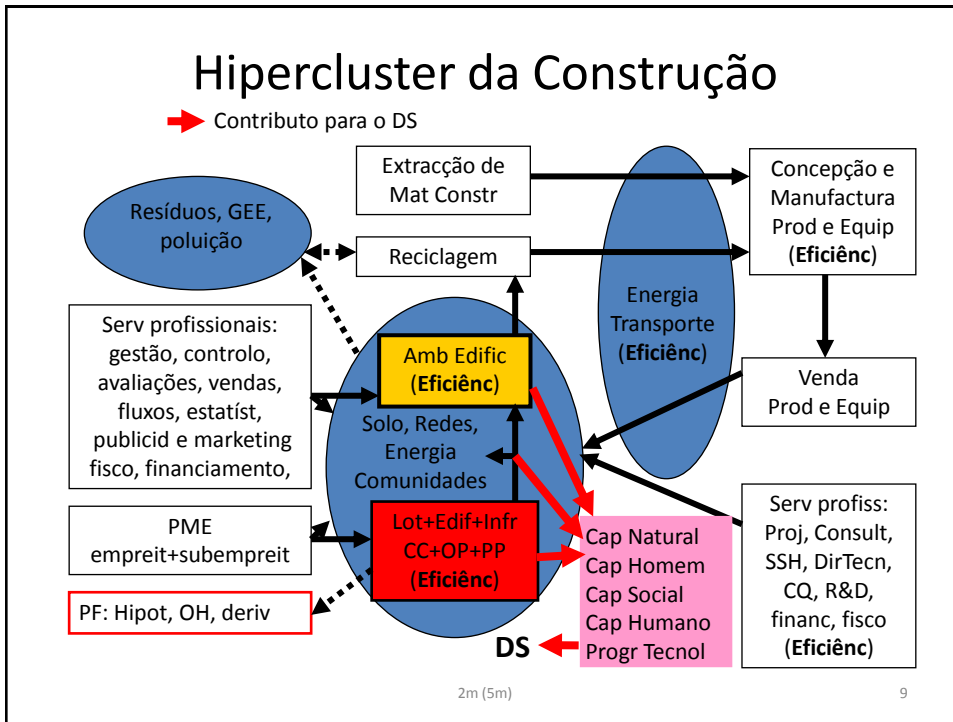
Hipercluster da Construção

Contributo para o DS

Extracção de Mat Constr

Concepção e Manufactura Prod e Equip (**Eficiênc**)

Resíduos, GEE, poluição

Reciclagem

Energia Transporte (**Eficiênc**)

Serv profissionais: gestão, controlo, avaliações, vendas, fluxos, estatíst, publicid e marketing fisco, financiamento,

Amb Edific (**Eficiênc**)

Venda Prod e Equip

Solo, Redes, Energia Comunidades

PME empreit+subempreit

Lot+Edif+Infr CC+OP+PP (**Eficiênc**)

Cap Natural
Cap Homem
Cap Social
Cap Humano
Progr Tecnol

Serv profiss: Proj, Consult, SSH, DirTecn, CQ, R&D, financ, fisco (**Eficiênc**)

PF: Hipot, OH, deriv

DS

2m (5m)

9